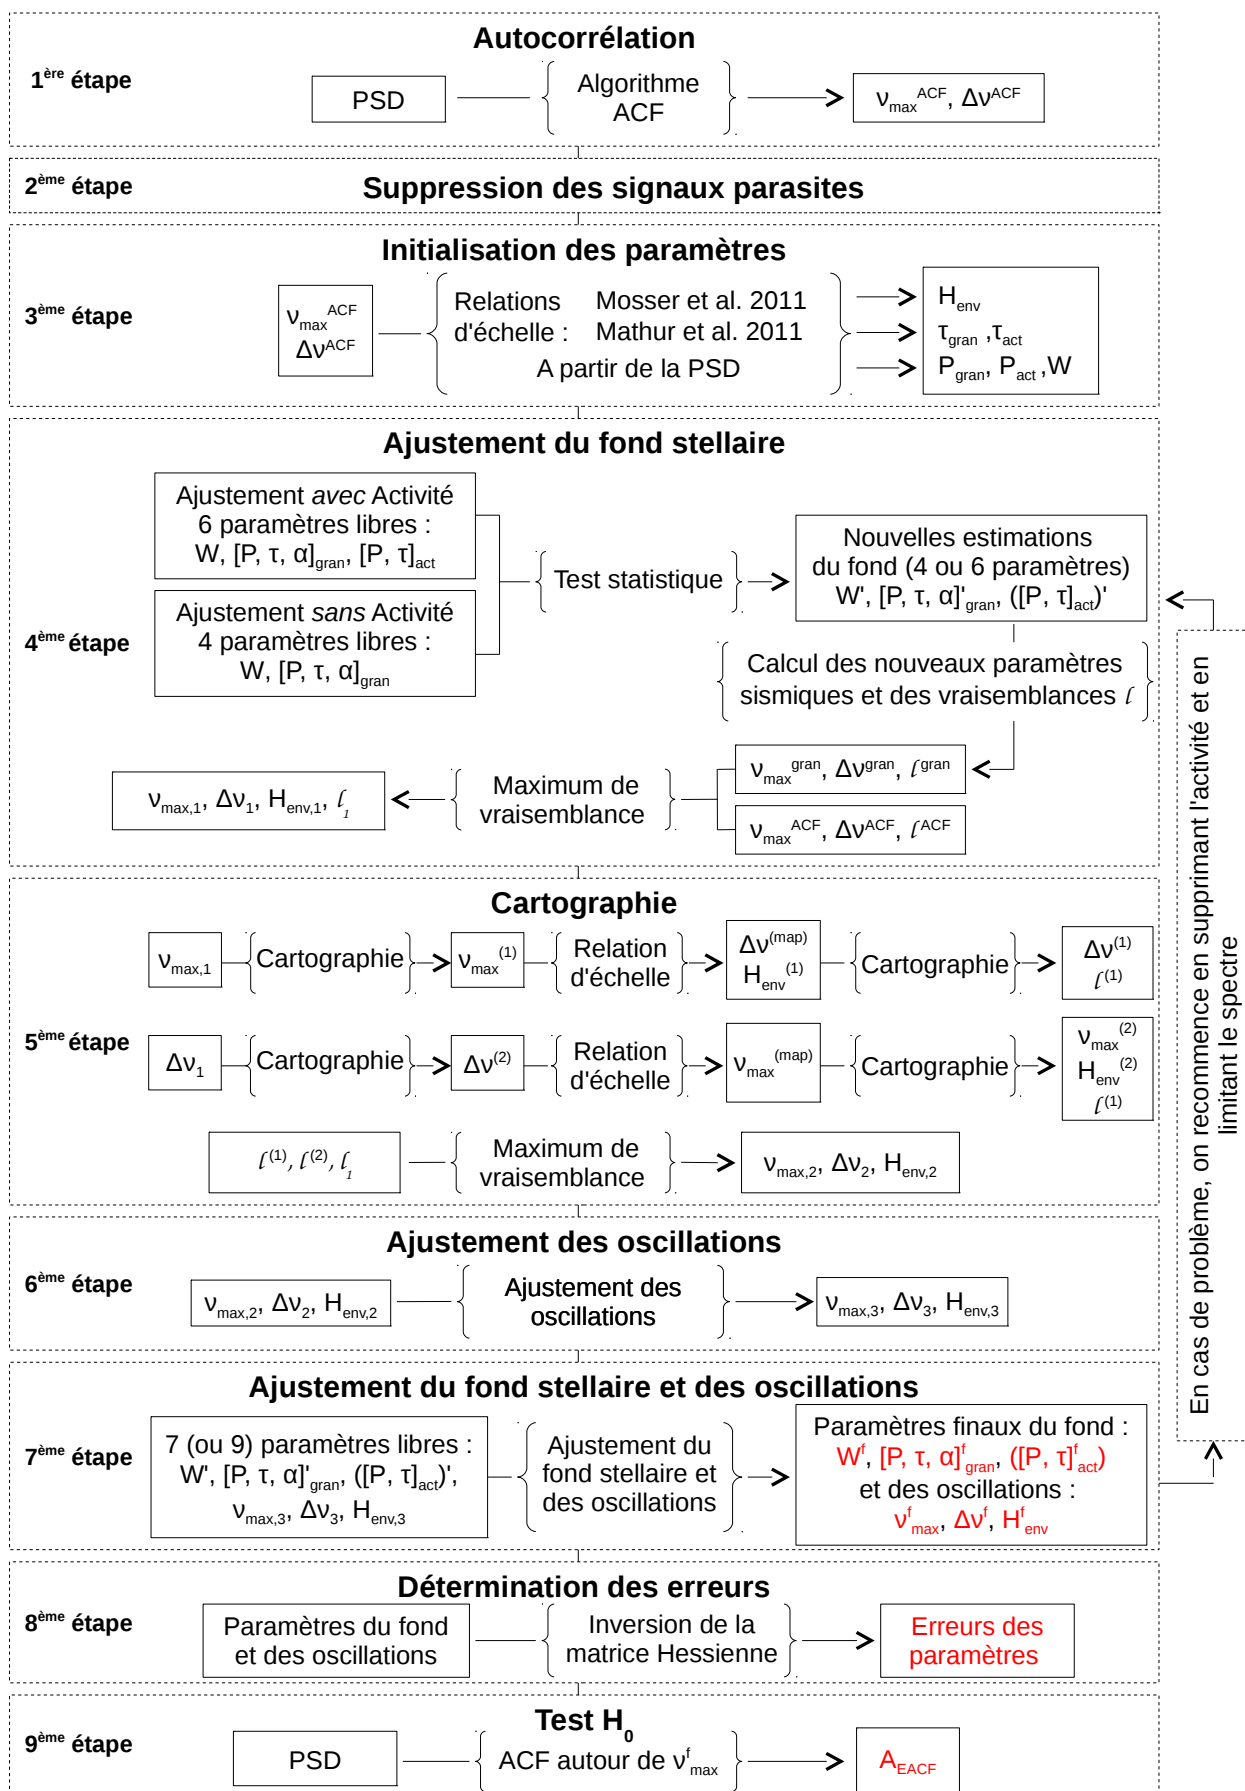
Autocorrélation

1$^{ère}$ étape

PSD

Algorithme ACF

$\nu_{max}^{ACF}$, $\Delta\nu^{ACF}$

2$^{ème}$ étape

Suppression des signaux parasites

Initialisation des paramètres

3$^{ème}$ étape

$\nu_{max}^{ACF}$
$\Delta\nu^{ACF}$

Relations d'échelle :

Mosser et al. 2011
Mathur et al. 2011

A partir de la PSD

$H_{env}$
$\tau_{gran}$ ,$\tau_{act}$
$P_{gran}$, $P_{act}$ ,W

Ajustement du fond stellaire

Ajustement *avec* Activité
6 paramètres libres :
W, $[P, \tau, \alpha]_{gran}$, $[P, \tau]_{act}$

Ajustement *sans* Activité
4 paramètres libres :
W, $[P, \tau, \alpha]_{gran}$

Test statistique

Nouvelles estimations du fond (4 ou 6 paramètres)
W', $[P, \tau, \alpha]'_{gran}$, $([P, \tau]_{act})'$

4$^{ème}$ étape

Calcul des nouveaux paramètres sismiques et des vraisemblances $\mathcal{L}$

$\nu_{max}^{gran}$, $\Delta\nu^{gran}$, $\mathcal{L}^{gran}$

$\nu_{max,1}$, $\Delta\nu_1$, $H_{env,1}$, $\mathcal{L}_1$

Maximum de vraisemblance

$\nu_{max}^{ACF}$, $\Delta\nu^{ACF}$, $\mathcal{L}^{ACF}$

Cartographie

$\nu_{max,1}$

Cartographie

$\nu_{max}^{(1)}$

Relation d'échelle

$\Delta\nu^{(map)}$
$H_{env}^{(1)}$

Cartographie

$\Delta\nu^{(1)}$
$\mathcal{L}^{(1)}$

5$^{ème}$ étape

$\Delta\nu_1$

Cartographie

$\Delta\nu^{(2)}$

Relation d'échelle

$\nu_{max}^{(map)}$

Cartographie

$\nu_{max}^{(2)}$
$H_{env}^{(2)}$
$\mathcal{L}^{(1)}$

$\mathcal{L}^{(1)}$, $\mathcal{L}^{(2)}$, $\mathcal{L}_1$

Maximum de vraisemblance

$\nu_{max,2}$, $\Delta\nu_2$, $H_{env,2}$

Ajustement des oscillations

6$^{ème}$ étape

$\nu_{max,2}$, $\Delta\nu_2$, $H_{env,2}$

Ajustement des oscillations

$\nu_{max,3}$, $\Delta\nu_3$, $H_{env,3}$

Ajustement du fond stellaire et des oscillations

7$^{ème}$ étape

7 (ou 9) paramètres libres :
W', $[P, \tau, \alpha]'_{gran}$, $([P, \tau]_{act})'$,
$\nu_{max,3}$, $\Delta\nu_3$, $H_{env,3}$

Ajustement du fond stellaire et des oscillations

Paramètres finaux du fond :
$W^f$, $[P, \tau, \alpha]^f_{gran}$, $([P, \tau]^f_{act})$
et des oscillations :
$\nu^f_{max}$, $\Delta\nu^f$, $H^f_{env}$

Détermination des erreurs

8$^{ème}$ étape

Paramètres du fond et des oscillations

Inversion de la matrice Hessienne

Erreurs des paramètres

Test $H_0$

9$^{ème}$ étape

PSD

ACF autour de $\nu^f_{max}$

$A_{EACF}$

En cas de problème, on recommence en supprimant l'activité et en limitant le spectre